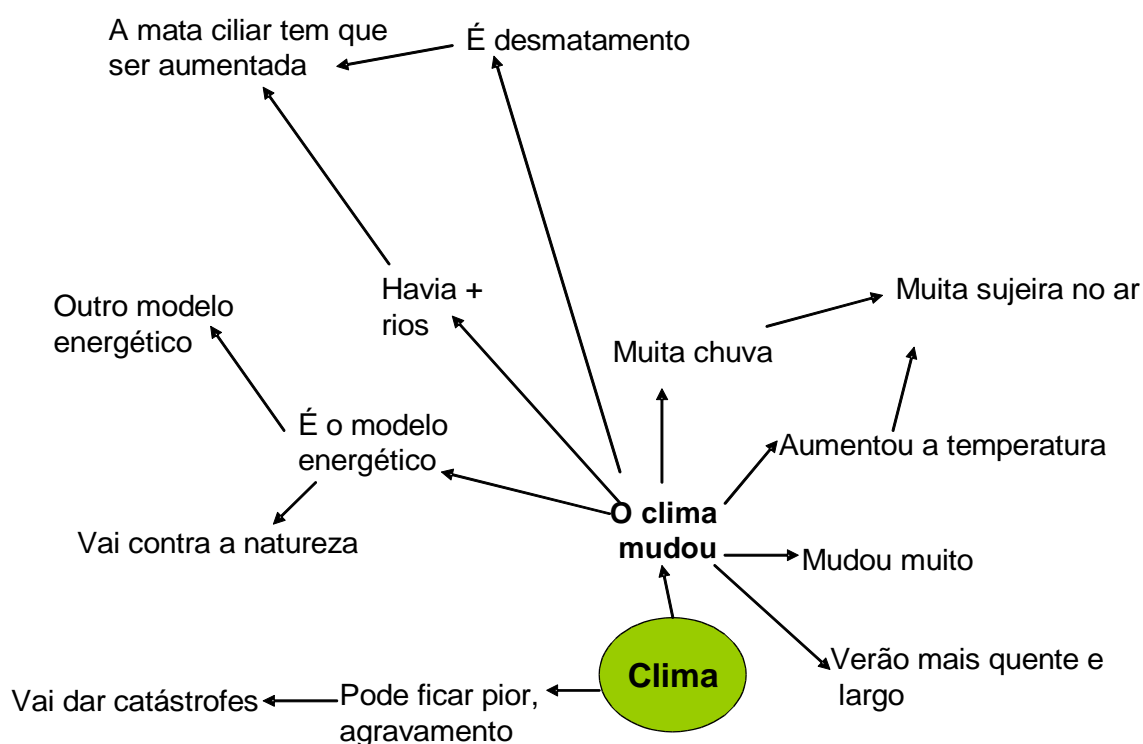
A mata ciliar tem que ser aumentada

É desmatamento

Havia + rios

Outro modelo energético

Muita sujeira no ar

Muita chuva

É o modelo energético

Aumentou a temperatura

Vai contra a natureza

**O clima mudou**

Mudou muito

Verão mais quente e largo

Clima

Vai dar catástrofes

Pode ficar pior, agravamento